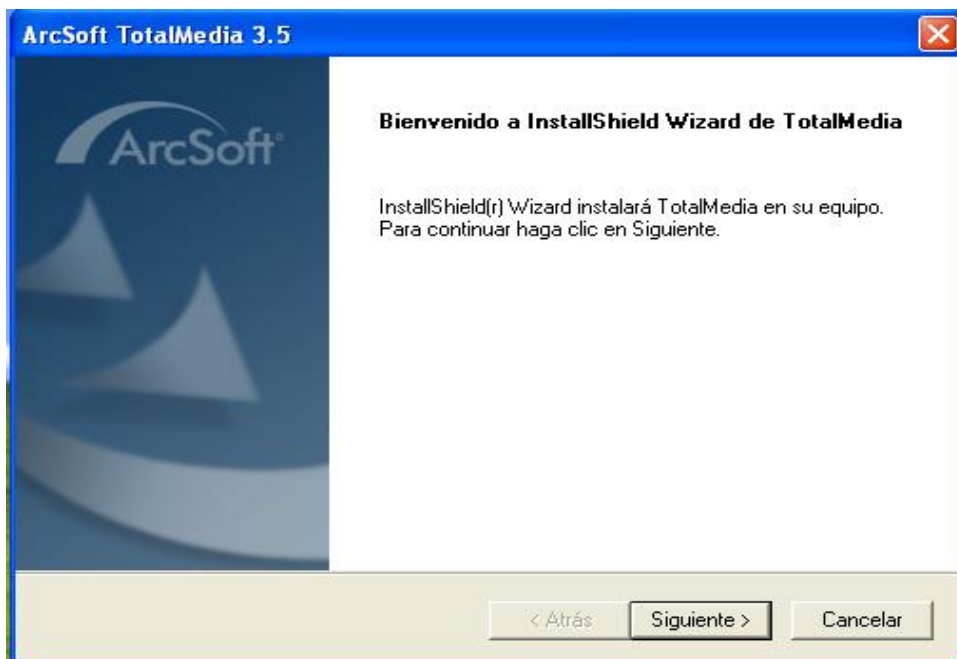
ArcSoft TotalMedia 3.5

ArcSoft

Bienvenido a InstallShield Wizard de TotalMedia

InstallShield(r) Wizard instalará TotalMedia en su equipo. Para continuar haga clic en Siguiente.

< Atrás

Siguiente >

Cancelar